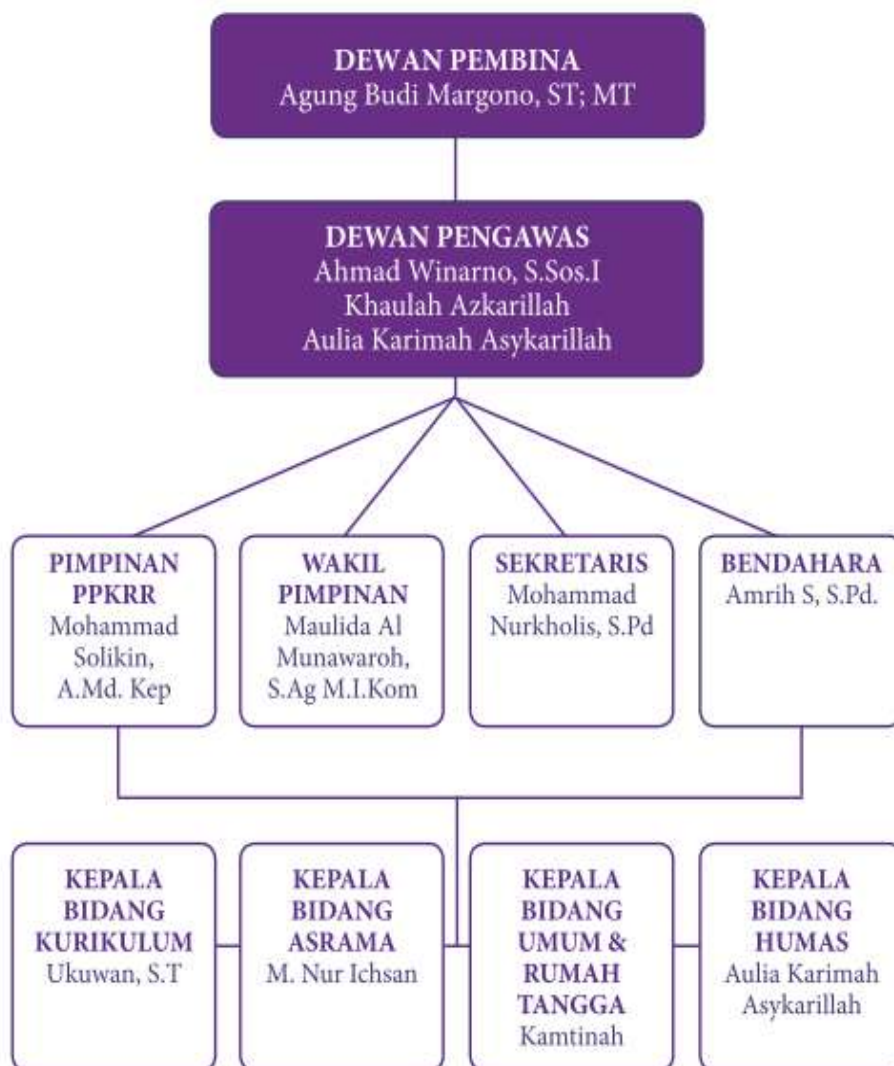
DEWAN PEMBINA
Agung Budi Margono, ST; MT

DEWAN PENGAWAS
Ahmad Winarno, S.Sos.I
Khaulah Azkarillah
Aulia Karimah Asykarillah

PIMPINAN PPKRR
Mohammad Solikin, A.Md. Kep

WAKIL PIMPINAN
Maulida Al Munawaroh, S.Ag M.I.Kom

SEKRETARIS
Mohammad Nurkholis, S.Pd

BENDAHARA
Amrih S, S.Pd.

KEPALA BIDANG KURIKULUM
Ukuwan, S.T

KEPALA BIDANG ASRAMA
M. Nur Ichsan

KEPALA BIDANG UMUM & RUMAH TANGGA
Kamtinah

KEPALA BIDANG HUMAS
Aulia Karimah Asykarillah